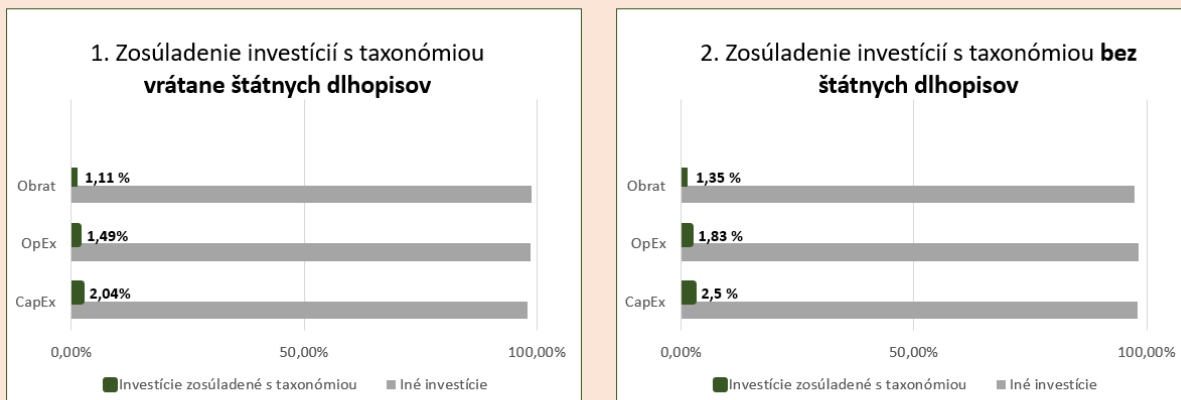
1. Zosúladenie investícií s taxonómiou **vrátane štátnych dlhopisov**

Obrat 1,11 %

OpEx 1,49%

CapEx 2,04%

0,00% 50,00% 100,00%

Investície zosúladené s taxonómiou Iné investície

2. Zosúladenie investícií s taxonómiou **bez štátnych dlhopisov**

Obrat 1,35 %

OpEx 1,83 %

CapEx 2,5 %

0,00% 50,00% 100,00%

Investície zosúladené s taxonómiou Iné investície